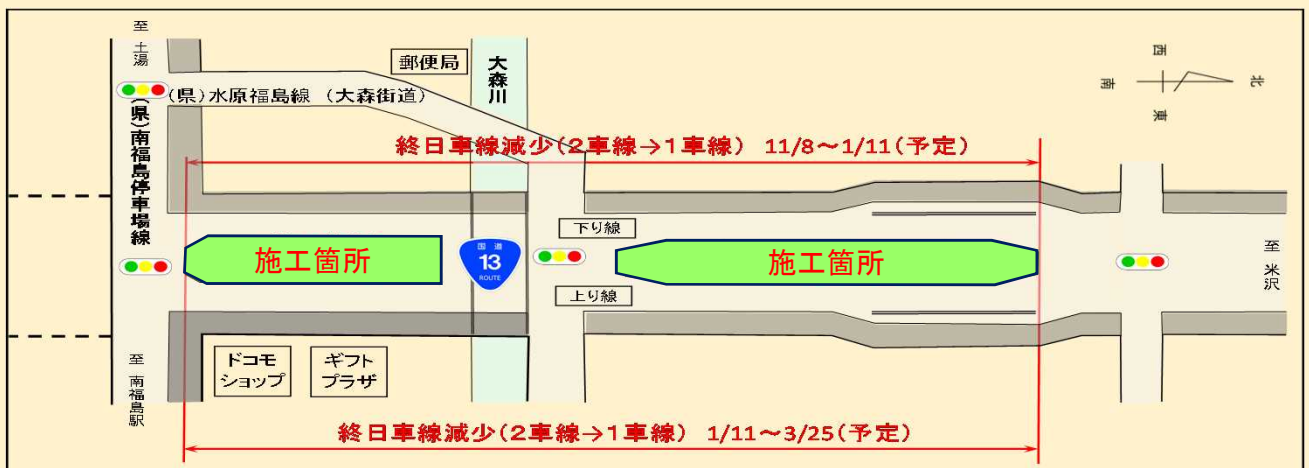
至
土湯

郵便局

大森川

西
南
北
東

(県)水原福島線 (大森街道)

(県)南福島停車場線

終日車線減少(2車線→1車線) 11/8～1/11(予定)

下り線

施工箇所

国道
13
ROUTE

施工箇所

至
米沢

上り線

至
南福島駅

ドコモ
ショップ

ギフト
プラザ

終日車線減少(2車線→1車線) 1/11～3/25(予定)